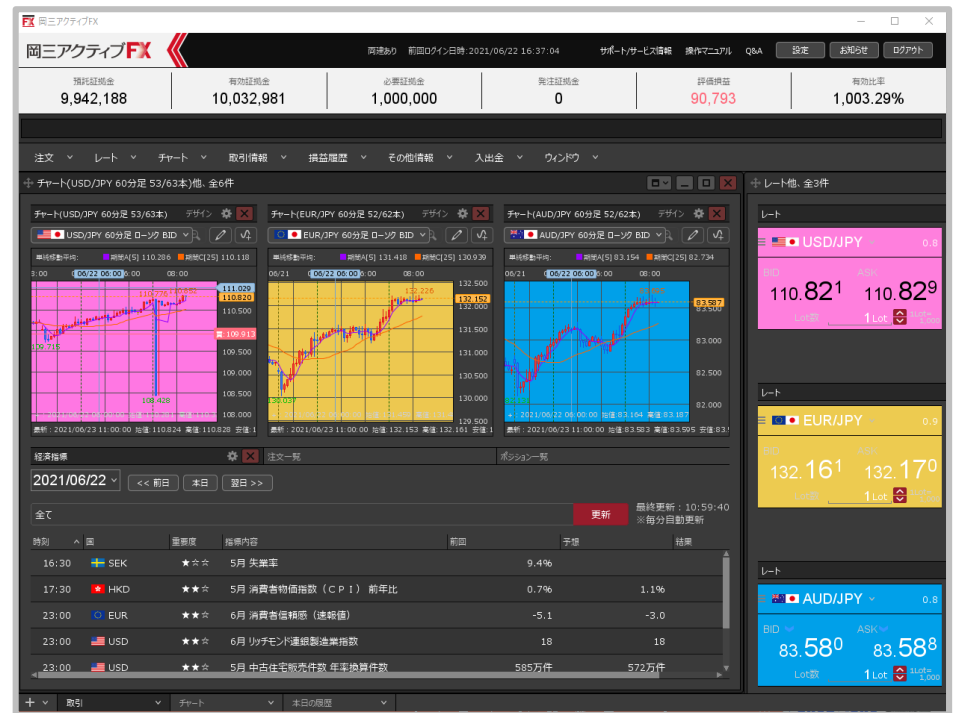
岡三アクティブFX

岡三アクティブFX

両建あり 前回ログイン日時：2021/06/22 16:37:04 サポート/サービス情報 操作マニュアル Q&A 設定 お知らせ ログアウト

| 預託証拠金 | 有効証拠金 | 必要証拠金 | 発注証拠金 | 評価損益 | 有効比率 |
|---|---|---|---|---|---|
| 9,942,188 | 10,032,981 | 1,000,000 | 0 | 90,793 | 1,003.29% |

注文 レート チャート 取引情報 損益履歴 その他情報 入出金 ウィンドウ

チャート(USD/JPY 60分足 53/63本)他、全6件

チャート(USD/JPY 60分足 53/63本) デザイン
USD/JPY 60分足 ローソク BID
単純移動平均: 期間A[5] 110.286 期間C[25] 110.118
06/22 06:00 08:00
111.029
110.820
110.500
109.913
109.500
109.000
108.500
108.000
109.715
108.429
最新：2021/06/23 11:00:00 始値：110.824 高値：110.828 安値：1

チャート(EUR/JPY 60分足 52/62本) デザイン
EUR/JPY 60分足 ローソク BID
単純移動平均: 期間A[5] 131.418 期間C[25] 130.939
06/21 06/22 06:00 08:00
132.500
132.226
132.152
132.000
131.500
131.000
130.500
130.000
129.500
130.037
最新：2021/06/23 11:00:00 始値：132.153 高値：132.161 安値：1

チャート(AUD/JPY 60分足 52/62本) デザイン
AUD/JPY 60分足 ローソク BID
単純移動平均: 期間A[5] 83.154 期間C[25] 82.734
06/21 06/22 06:00 08:00
83.597
83.587
83.000
82.500
82.000
2021/06/22 06:00:00 始値:83.164 高値:83.187
最新：2021/06/23 11:00:00 始値：83.583 高値：83.595 安値：8

経済指標
2021/06/22 << 前日 本日 翌日 >>
全て 更新 最終更新：10:59:40 ※毎分自動更新

| 時刻 | 国 | 重要度 | 指標内容 | 前回 | 予想 | 結果 |
|---|---|---|---|---|---|---|
| 16:30 | SEK | ★☆☆ | 5月 失業率 | 9.4% | | |
| 17:30 | HKD | ★★☆ | 5月 消費者物価指数（ＣＰＩ） 前年比 | 0.7% | 1.1% | |
| 23:00 | EUR | ★★☆ | 6月 消費者信頼感（速報値） | -5.1 | -3.0 | |
| 23:00 | USD | ★★☆ | 6月 リッチモンド連銀製造業指数 | 18 | 18 | |
| 23:00 | USD | ★★☆ | 5月 中古住宅販売件数 年率換算件数 | 585万件 | 572万件 | |

注文一覧 ポジション一覧

レート他、全3件

レート
USD/JPY 0.8
BID ASK
110.82¹ 110.82⁹
Lot数 1 Lot 1Lot=1,000

レート
EUR/JPY 0.9
BID ASK
132.16¹ 132.17⁰
Lot数 1 Lot 1Lot=1,000

レート
AUD/JPY 0.8
BID ASK
83.58⁰ 83.58⁸
Lot数 1 Lot 1Lot=1,000

取引 チャート 本日の履歴